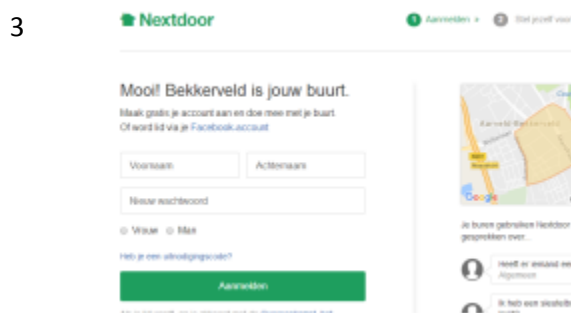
3

Nextdoor

1 Aanmelden »  2 Stel jezelf voo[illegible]

Mooi! Bekkerveld is jouw buurt.

Maak gratis je account aan en doe mee met je buurt. Of word lid via je Facebook account

Voornaam
Achternaam

Nieuw wachtwoord

Vrouw  Man

Heb je een uitnodigingscode?

Aanmelden

Kerveld Bekkerveld

Google

Je buren gebruiken Nextdoor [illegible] gesproken over...

Heeft er iemand ee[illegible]
Algemeen

Ik heb een sleutelb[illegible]
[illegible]